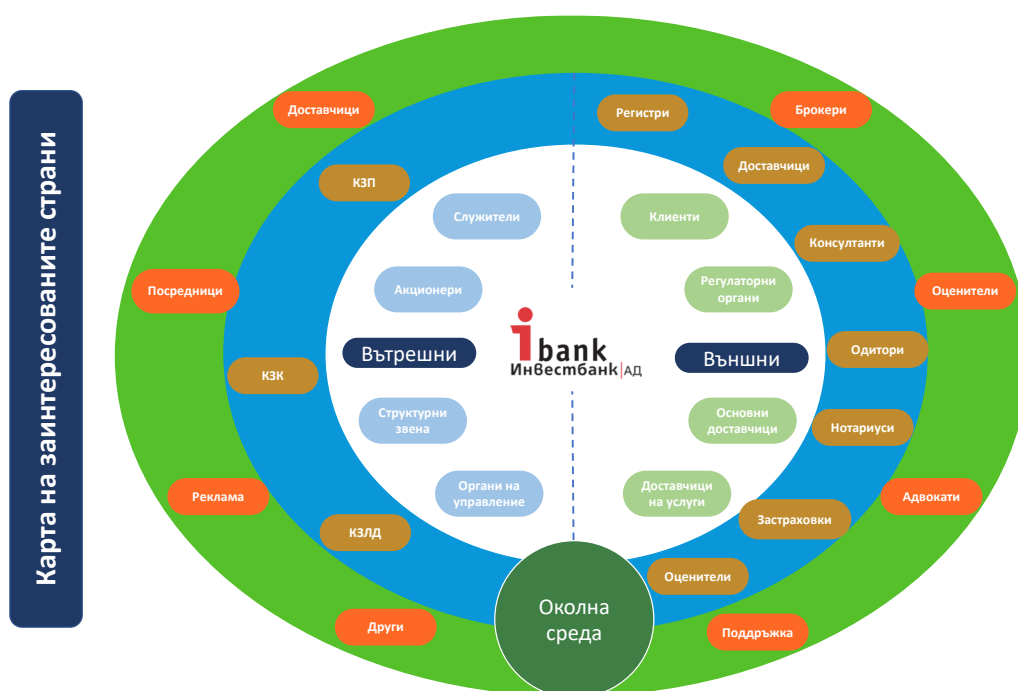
Карта на заинтересованите страни

Доставчици

КЗП

Служители

Посредници

Акционери

Вътрешни

КЗК

Структурни звена

Реклама

Органи на управление

КЗЛД

Други

Регистри

Брокери

Доставчици

Клиенти

Консултанти

Регулаторни органи

Оценители

ibank
Инвестбанк | АД

Външни

Одитори

Основни доставчици

Нотариуси

Доставчици на услуги

Адвокати

Застраховки

Оценители

Поддръжка

Околна среда